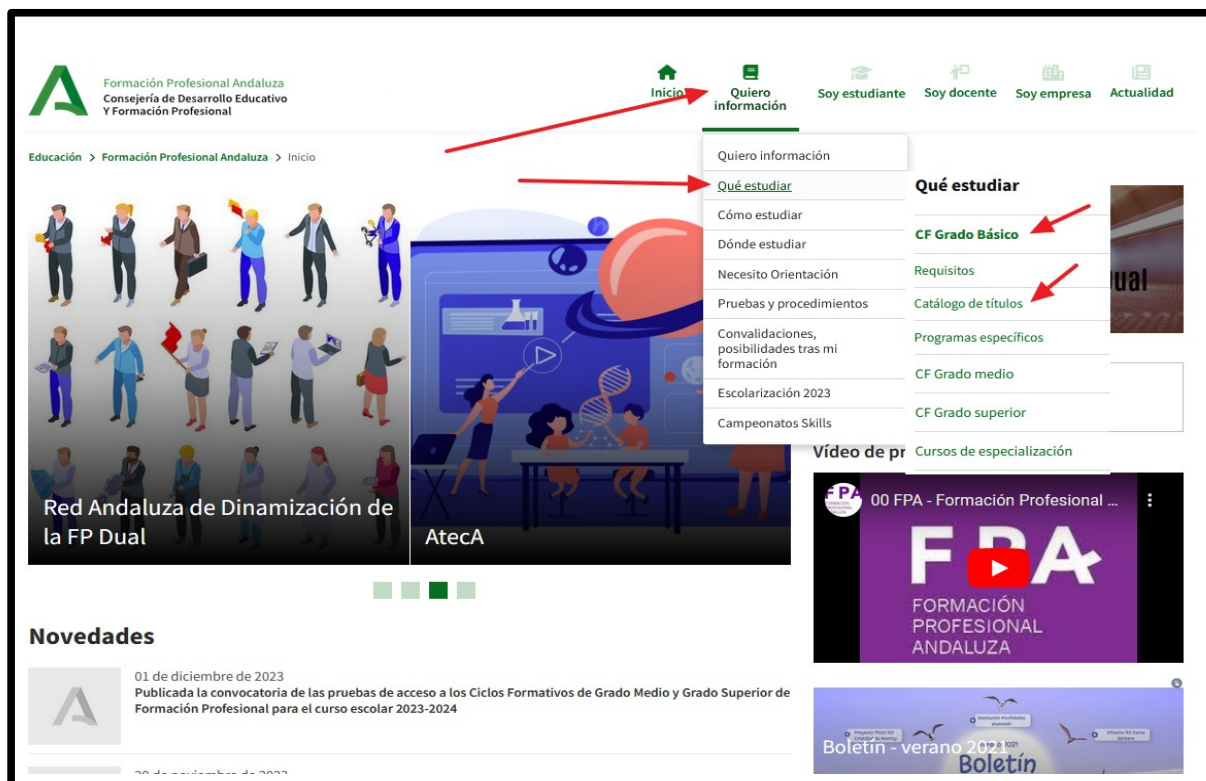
Formación Profesional Andaluza
Consejería de Desarrollo Educativo Y Formación Profesional

Inicio
Quiero información
Soy estudiante
Soy docente
Soy empresa
Actualidad

Educación > Formación Profesional Andaluza > Inicio

Quiero información
Qué estudiar
Cómo estudiar
Dónde estudiar
Necesito Orientación
Pruebas y procedimientos
Convalidaciones, posibilidades tras mi formación
Escolarización 2023
Campeonatos Skills

Qué estudiar
CF Grado Básico
Requisitos
Catálogo de títulos
Programas específicos
CF Grado medio
CF Grado superior
Cursos de especialización

ual

Red Andaluza de Dinamización de la FP Dual

AtecA

Vídeo de pr

00 FPA - Formación Profesional ...
FPA
FORMACIÓN PROFESIONAL ANDALUZA

Novedades

01 de diciembre de 2023
Publicada la convocatoria de las pruebas de acceso a los Ciclos Formativos de Grado Medio y Grado Superior de Formación Profesional para el curso escolar 2023-2024

Boletín - verano 2021
Boletín

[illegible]